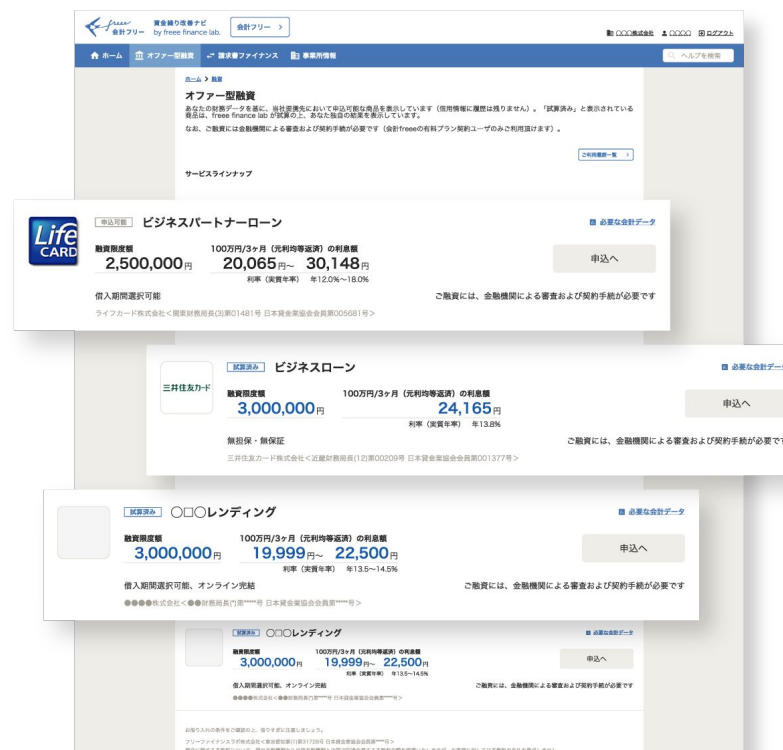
freee 会計フリー 資金繰り改善ナビ by freee finance lab. 会計フリー >

○○○株式会社 ○○○○ ログアウト

ホーム オファー型融資 請求書ファイナンス 事業所情報

ヘルプを検索

ホーム > 融資

オファー型融資

あなたの財務データを基に、当社提携先において申込可能な商品を表示しています（信用情報に履歴は残りません）。「試算済み」と表示されている商品は、freee finance lab が試算の上、あなた独自の結果を表示しています。

なお、ご融資には金融機関による審査及び契約手続が必要です（会計freeeの有料プラン契約ユーザのみご利用頂けます）。

ご利用履歴一覧 >

サービスラインナップ

Life CARD

申込可能 ビジネスパートナーローン

必要な会計データ

融資限度額
2,500,000円

100万円/3ヶ月（元利均等返済）の利息額
20,065円～ 30,148円
利率（実質年率） 年12.0%～18.0%

申込へ

借入期間選択可能

ご融資には、金融機関による審査および契約手続が必要です

ライフカード株式会社＜関東財務局長(3)第01481号 日本貸金業協会会員第005681号＞

三井住友カード

試算済み ビジネスローン

必要な会計データ

融資限度額
3,000,000円

100万円/3ヶ月（元利均等返済）の利息額
24,165円
利率（実質年率） 年13.8%

申込へ

無担保・無保証

ご融資には、金融機関による審査および契約手続が必要です

三井住友カード株式会社＜近畿財務局長(12)第00209号 日本貸金業協会会員第001377号＞

試算済み ○□○レンディング

必要な会計データ

融資限度額
3,000,000円

100万円/3ヶ月（元利均等返済）の利息額
19,999円～ 22,500円
利率（実質年率） 年13.5～14.5%

申込へ

借入期間選択可能、オンライン完結

ご融資には、金融機関による審査および契約手続が必要です

●●●●株式会社＜●●財務局長(*)第*****号 日本貸金業協会会員第*****号＞

試算済み ○□○レンディング

必要な会計データ

融資限度額
3,000,000円

100万円/3ヶ月（元利均等返済）の利息額
19,999円～ 22,500円
利率（実質年率） 年13.5～14.5%

申込へ

借入期間選択可能、オンライン完結

ご融資には、金融機関による審査および契約手続が必要です

●●●●株式会社＜●●財務局長(*)第*****号 日本貸金業協会会員第*****号＞

お借り入れの条件をご確認の上、借りすぎに注意しましょう。

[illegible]